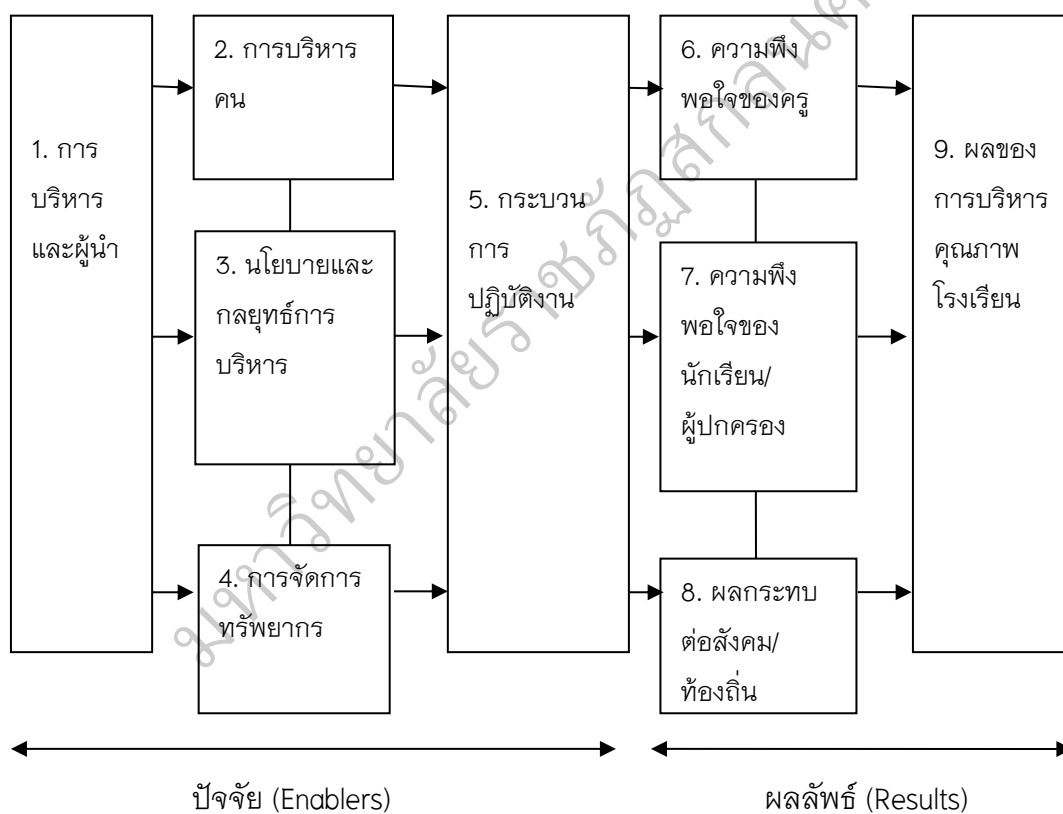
1. การบริหารและผู้นำ

2. การบริหารคน

3. นโยบายและกลยุทธ์การบริหาร

4. การจัดการทรัพยากร

5. กระบวนการปฏิบัติงาน

6. ความพึงพอใจของครู

7. ความพึงพอใจของนักเรียน/ผู้ปกครอง

8. ผลกระทบต่อสังคม/ท้องถิ่น

9. ผลของการบริหารคุณภาพโรงเรียน

ปัจจัย (Enablers)

ผลลัพธ์ (Results)

มหาวิทยาลัยราชภัฏสกลนคร